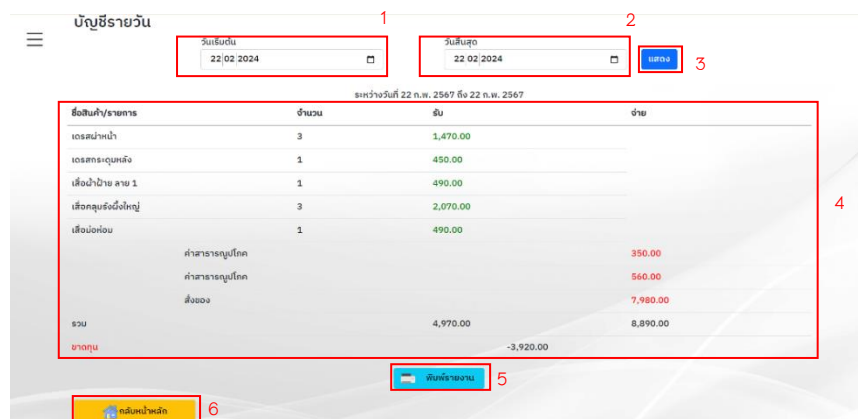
บัญชีรายวัน

1

วันเริ่มต้น
22 02 2024

2

วันสิ้นสุด
22 02 2024

แสดง

3

ระหว่างวันที่ 22 ก.พ. 2567 ถึง 22 ก.พ. 2567

| ชื่อสินค้า/รายการ | จำนวน | รับ | จ่าย |
|---|---|---|---|
| เดรสผ่าหน้า | 3 | 1,470.00 | |
| เดรสกระดุมหลัง | 1 | 450.00 | |
| เสื้อผ้าฝ้าย ลาย 1 | 1 | 490.00 | |
| เสื้อคลุมรังผึ้งใหญ่ | 3 | 2,070.00 | |
| เสื้อม่อห้อม | 1 | 490.00 | |
| ค่าสาธารณูปโภค | | | 350.00 |
| ค่าสาธารณูปโภค | | | 560.00 |
| สั่งของ | | | 7,980.00 |
| รวม | | 4,970.00 | 8,890.00 |
| ขาดทุน | | -3,920.00 | |

4

พิมพ์รายงาน

5

กลับหน้าหลัก

6